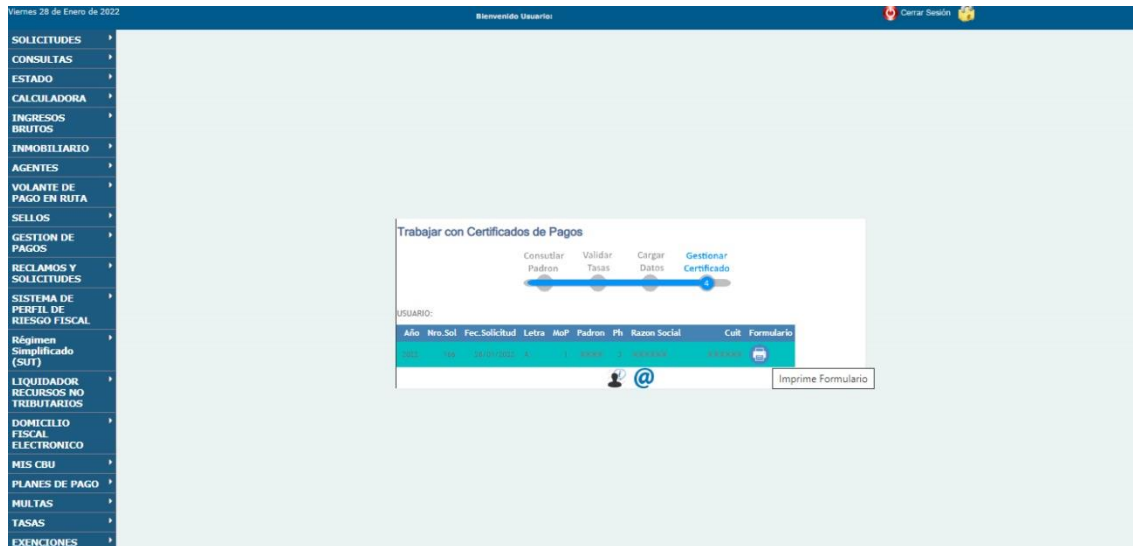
Viernes 28 de Enero de 2022

Bienvenido Usuario:

Cerrar Sesión

SOLICITUDES
CONSULTAS
ESTADO
CALCULADORA
INGRESOS BRUTOS
INMOBILIARIO
AGENTES
VOLANTE DE PAGO EN RUTA
SELLOS
GESTION DE PAGOS
RECLAMOS Y SOLICITUDES
SISTEMA DE PERFIL DE RIESGO FISCAL
Régimen Simplificado (SUT)
LIQUIDADOR RECURSOS NO TRIBUTARIOS
DOMICILIO FISCAL ELECTRONICO
MIS CBU
PLANES DE PAGO
MULTAS
TASAS
EXENCIONES

Trabajar con Certificados de Pagos

Consultar Padron
Validar Tasas
Cargar Datos
Gestionar Certificado
4

USUARIO:

| Año | Nro.Sol | Fec.Solicitud | Letra | MoP | Padron | Ph | Razon Social | Cuit | Formulario |
|---|---|---|---|---|---|---|---|---|---|
| 2022 | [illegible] | 28/01/2022 | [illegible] | 1 | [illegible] | 2 | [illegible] | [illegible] | |

@

Imprime Formulario